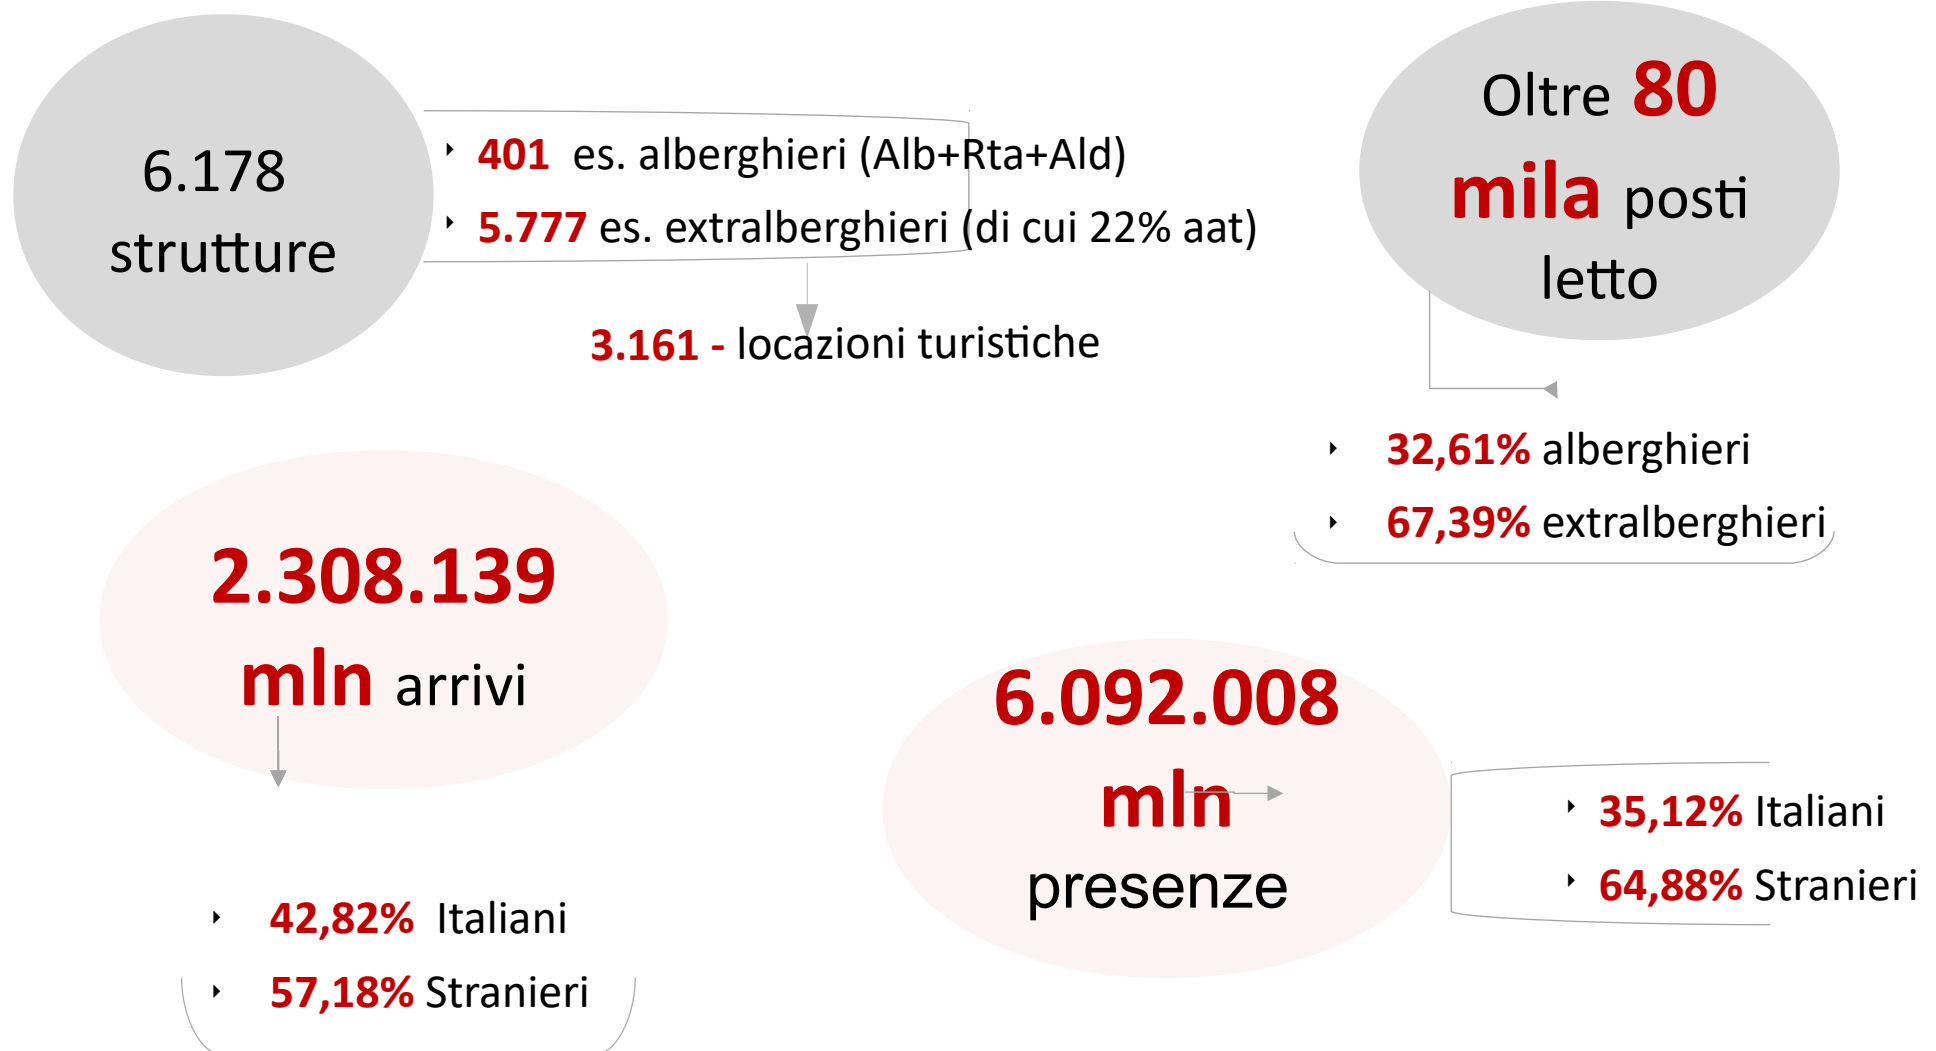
6.178 strutture

401 es. alberghieri (Alb+Rta+Ald)

5.777 es. extralberghieri (di cui 22% aat)

3.161 - locazioni turistiche

Oltre 80 mila posti letto

32,61% alberghieri

67,39% extralberghieri

2.308.139 mln arrivi

42,82% Italiani

57,18% Stranieri

6.092.008 mln presenze

35,12% Italiani

64,88% Stranieri